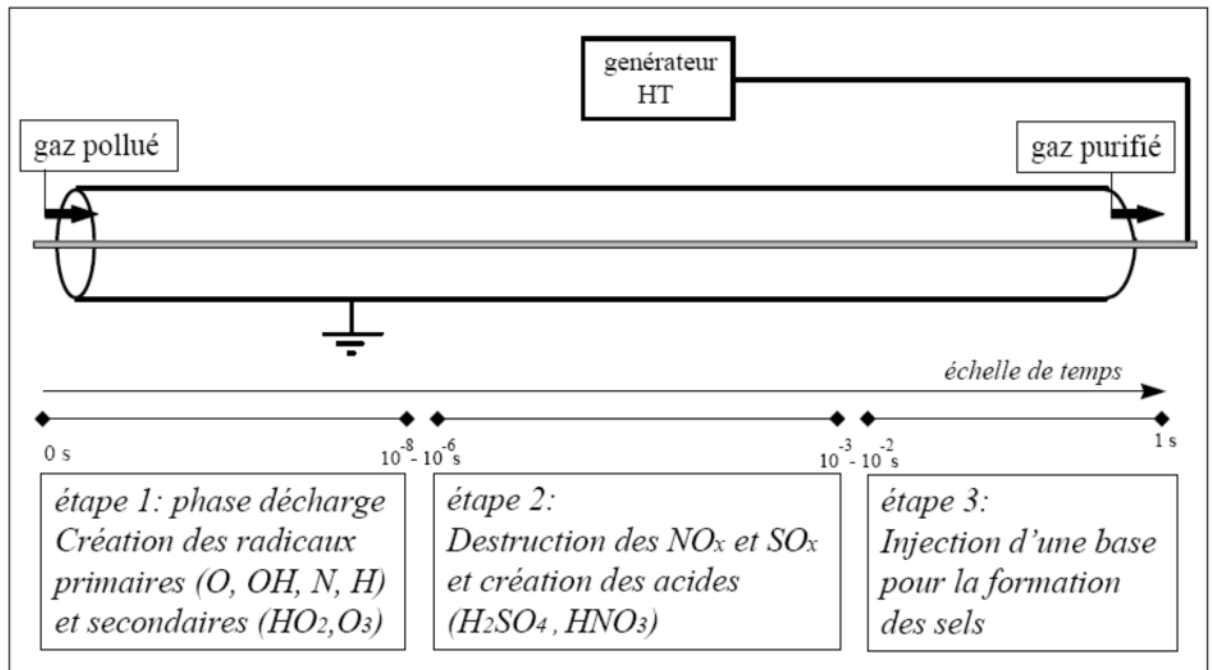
genérateur HT

gaz pollué

gaz purifié

échelle de temps

0 s

$10^{-8}$ - $10^{-6}$s

$10^{-3}$ - $10^{-2}$s

1 s

étape 1: phase décharge Création des radicaux primaires (O, OH, N, H) et secondaires ($HO_2$,$O_3$)

étape 2: Destruction des $NO_x$ et $SO_x$ et création des acides ($H_2SO_4$ , $HNO_3$)

étape 3: Injection d'une base pour la formation des sels